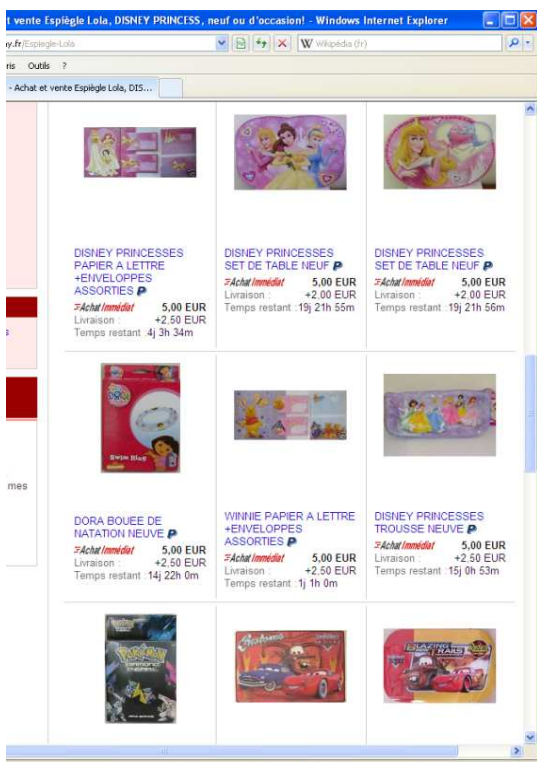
t vente Espiègle Lola, DISNEY PRINCESS, neuf ou d'occasion! - Windows Internet Explorer

y.fr/Espiegle-Lola

W Wikipédia (fr)

ris Outils ?

- Achat et vente Espiègle Lola, DIS...

DISNEY PRINCESSES PAPIER A LETTRE +ENVELOPPES ASSORTIES
Achat Immédiat 5,00 EUR
Livraison : +2,50 EUR
Temps restant : 4j 3h 34m

DISNEY PRINCESSES SET DE TABLE NEUF
Achat Immédiat 5,00 EUR
Livraison : +2,00 EUR
Temps restant : 19j 21h 55m

DISNEY PRINCESSES SET DE TABLE NEUF
Achat Immédiat 5,00 EUR
Livraison : +2,00 EUR
Temps restant : 19j 21h 56m

DORA BOUEE DE NATATION NEUVE
Achat Immédiat 5,00 EUR
Livraison : +2,50 EUR
Temps restant : 14j 22h 0m

WINNIE PAPIER A LETTRE +ENVELOPPES ASSORTIES
Achat Immédiat 5,00 EUR
Livraison : +2,50 EUR
Temps restant : 1j 1h 0m

DISNEY PRINCESSES TROUSSE NEUVE
Achat Immédiat 5,00 EUR
Livraison : +2,50 EUR
Temps restant : 15j 0h 53m

mes

Swim Ring

Pokémon

Cars